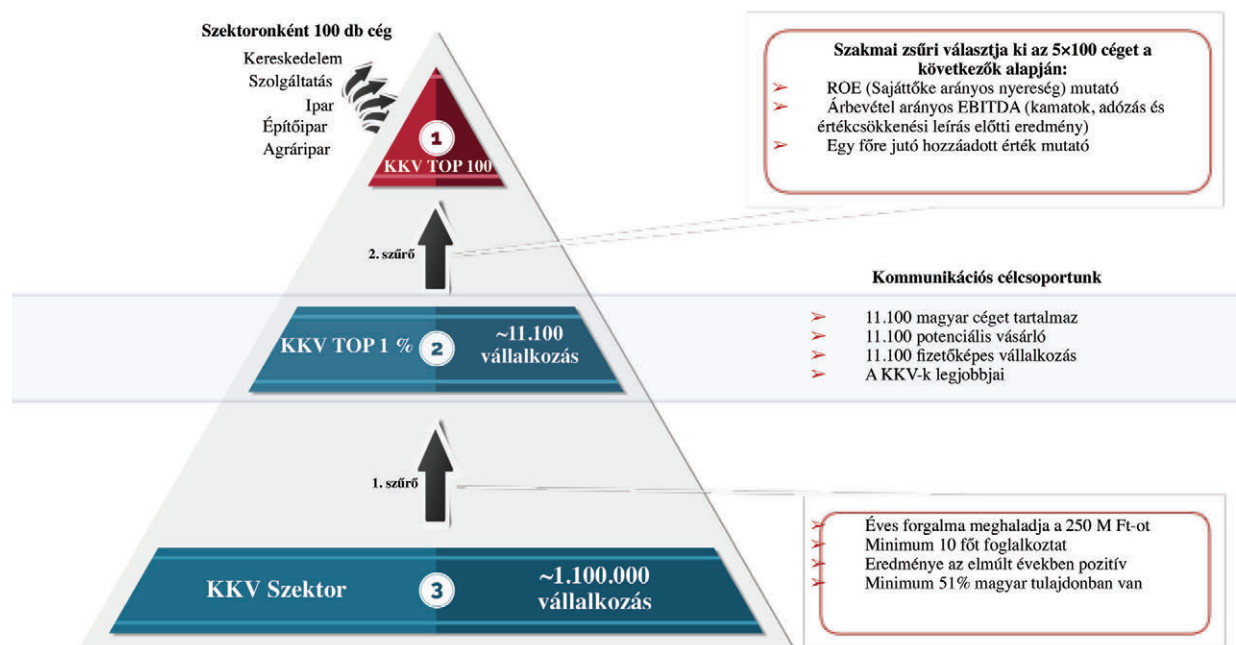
Szektoronként 100 db cég

Kereskedelem
Szolgáltatás
Ipar
Építőipar
Agráripar

1
KKV TOP 100

Szakmai zsűri választja ki az 5×100 céget a következők alapján:
➢ ROE (Sajáttőke arányos nyereség) mutató
➢ Árbevétel arányos EBITDA (kamatok, adózás és értékcsökkenési leírás előtti eredmény)
➢ Egy főre jutó hozzáadott érték mutató

2. szűrő

Kommunikációs célcsoportunk

KKV TOP 1 %
2
~11.100 vállalkozás

➢ 11.100 magyar céget tartalmaz
➢ 11.100 potenciális vásárló
➢ 11.100 fizetőképes vállalkozás
➢ A KKV-k legjobbjai

1. szűrő

➢ Éves forgalma meghaladja a 250 M Ft-ot
➢ Minimum 10 főt foglalkoztat
➢ Eredménye az elmúlt években pozitív
➢ Minimum 51% magyar tulajdonban van

KKV Szektor
3
~1.100.000 vállalkozás